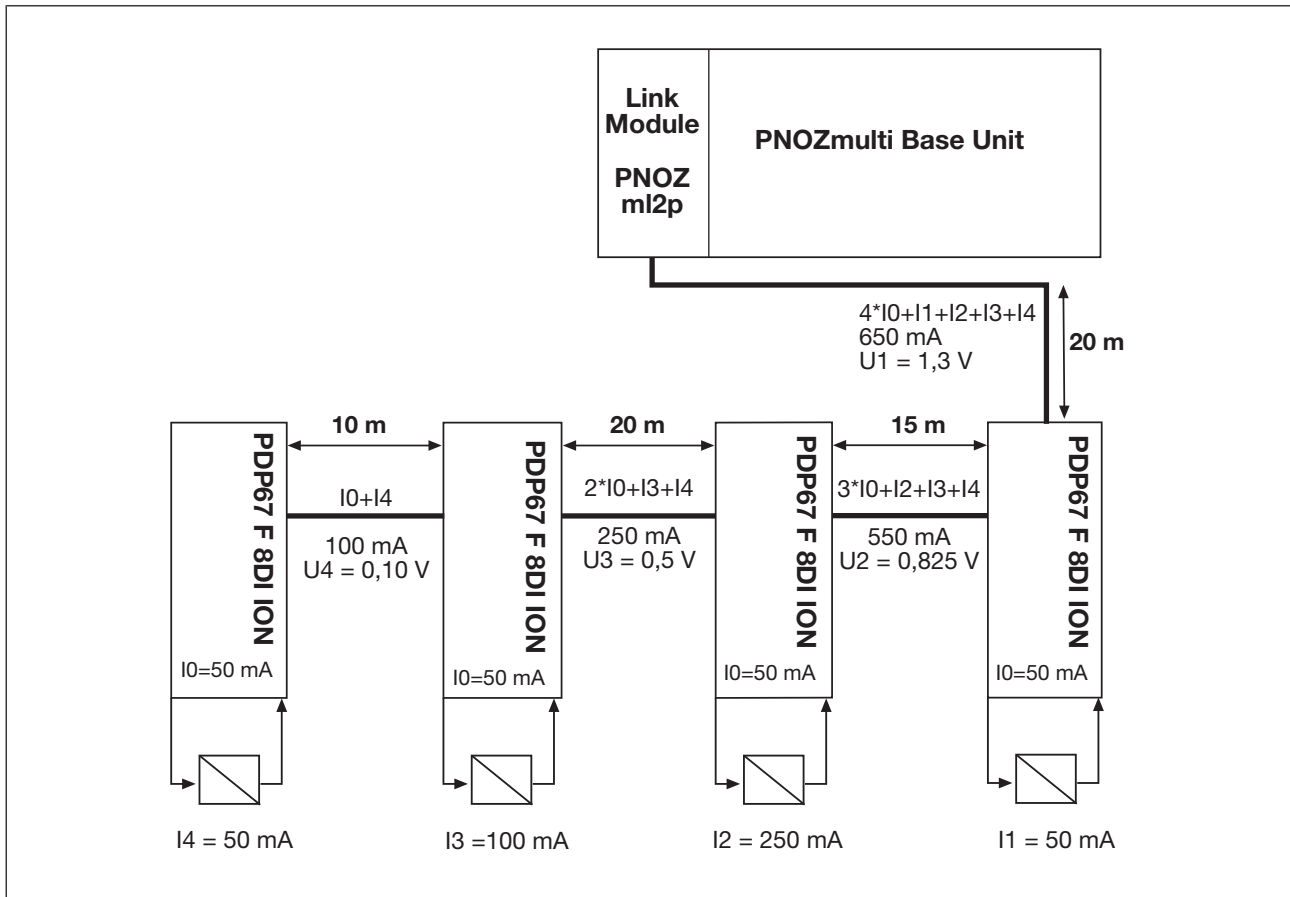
Link Module

PNOZ ml2p

PNOZmulti Base Unit

4*I0+I1+I2+I3+I4
650 mA
U1 = 1,3 V

20 m

10 m

20 m

15 m

PDP67 F 8DI ION

I0+I4

100 mA
U4 = 0,10 V

I0=50 mA

PDP67 F 8DI ION

2*I0+I3+I4

250 mA
U3 = 0,5 V

I0=50 mA

PDP67 F 8DI ION

3*I0+I2+I3+I4

550 mA
U2 = 0,825 V

I0=50 mA

PDP67 F 8DI ION

I0=50 mA

I4 = 50 mA

I3 =100 mA

I2 = 250 mA

I1 = 50 mA